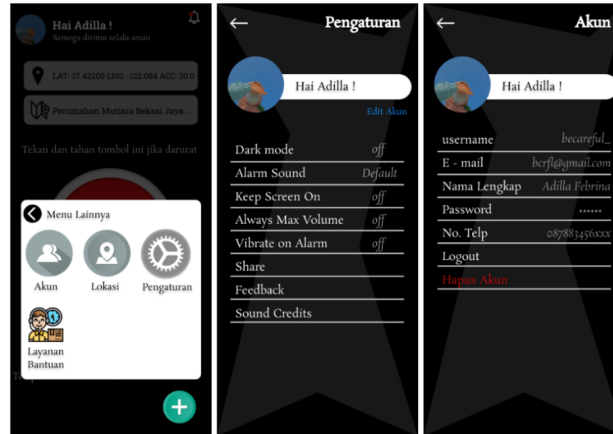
Hai Adilla !
Semoga dirimu selalu aman

LAT: 37.42200 LNG: -122.084 ACC: 20.0

Perumahan Mutiara Bekasi Jaya ...

Tekan dan tahan tombol ini jika darurat

Menu Lainnya

Akun

Lokasi

Pengaturan

Layanan Bantuan

+

Pengaturan

Hai Adilla !

Edit Akun

| | |
|---|---|
| Dark mode | off |
| Alarm Sound | Default |
| Keep Screen On | off |
| Always Max Volume | off |
| Vibrate on Alarm | off |
| Share | |
| Feedback | |
| Sound Credits | |

Akun

Hai Adilla !

| | |
|---|---|
| username | becareful_ |
| E - mail | bcrfl@gmail.com |
| Nama Lengkap | Adilla Febrina |
| Password | •••••• |
| No. Telp | 087883456xxx |
| Logout | |
| Hapus Akun | |